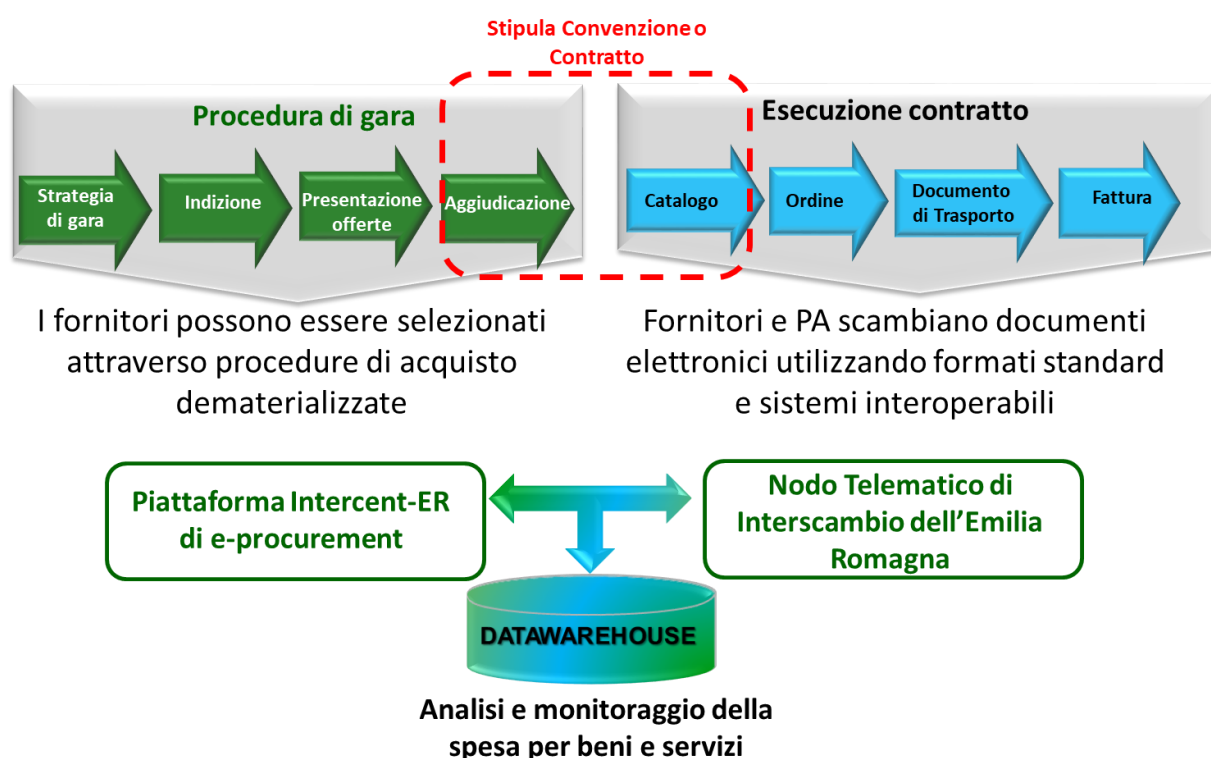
Stipula Convenzione o Contratto

Procedura di gara

Strategia di gara

Indizione

Presentazione offerte

Aggiudicazione

Esecuzione contratto

Catalogo

Ordine

Documento di Trasporto

Fattura

I fornitori possono essere selezionati attraverso procedure di acquisto dematerializzate

Fornitori e PA scambiano documenti elettronici utilizzando formati standard e sistemi interoperabili

Piattaforma Intercent-ER di e-procurement

Nodo Telematico di Interscambio dell'Emilia Romagna

DATAWAREHOUSE

Analisi e monitoraggio della spesa per beni e servizi